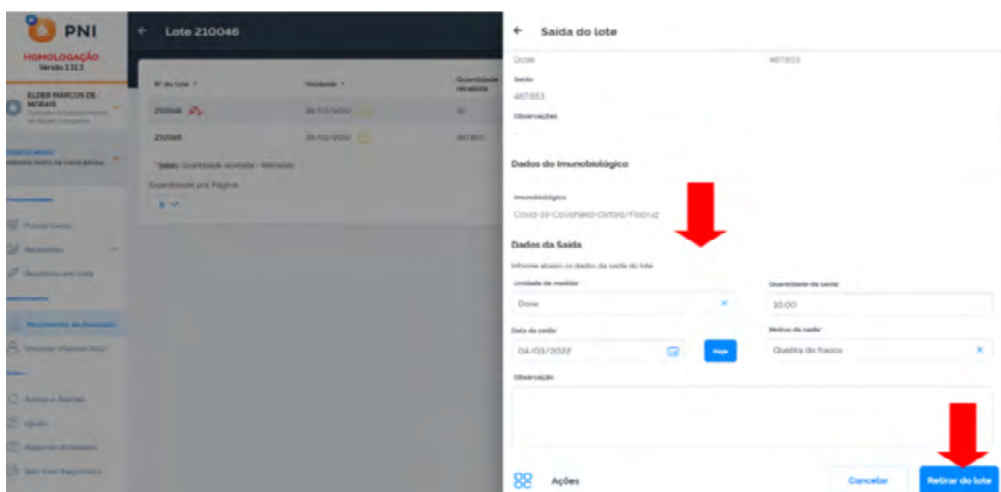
PNI
HOMOLOGAÇÃO
Versão 1.31.3

ELDER MARCOS DE MORAIS

Lote 210046

Nº do lote
Validade
Quantidade recebida
210046
210048

Saída do lote

Dose
487853
Saldo
487853
Observações

Dados do Imunobiológico

Imunobiológico
Covid-19-Covishield-Oxford/Fiocruz

Dados da Saída

Informe abaixo os dados da saída do lote

Unidade de medida
Dose
Quantidade de saída
10,00
Data da saída
04/03/2022
Hoje
Motivo da saída
Quebra do frasco
Observação

Ações
Cancelar
Retirar do lote